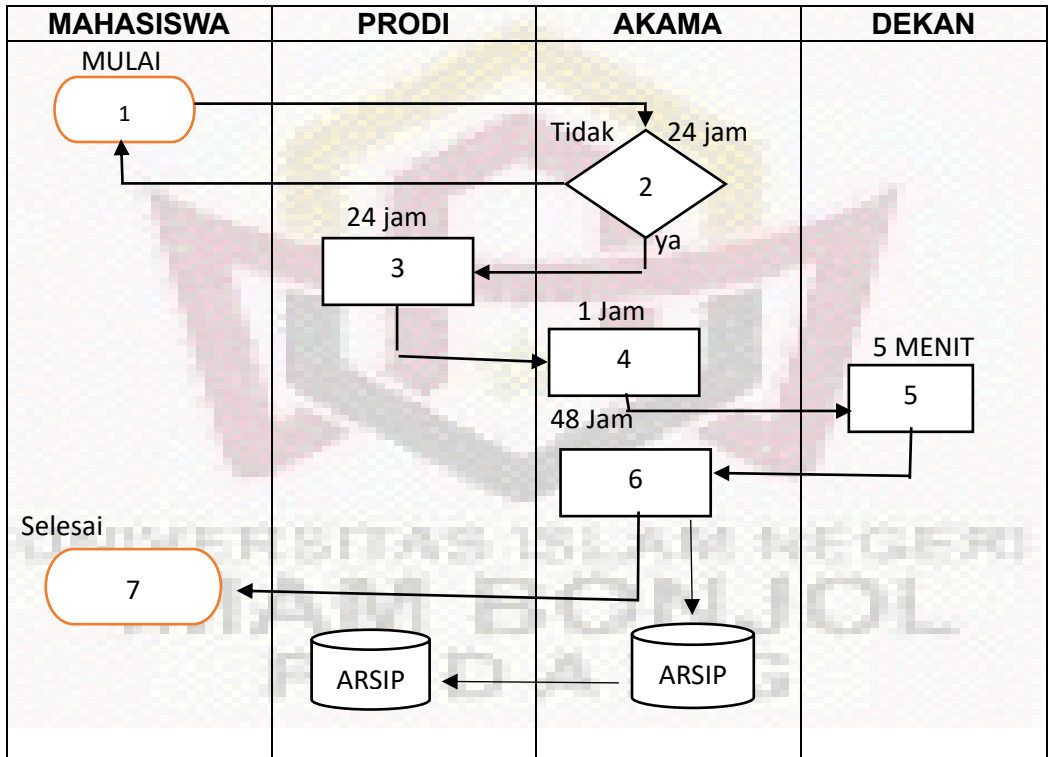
| MAHASISWA | PRODI | AKAMA | DEKAN |
|---|---|---|---|

MULAI

1

Tidak

24 jam

2

24 jam

ya

3

1 Jam

4

5 MENIT

5

48 Jam

6

Selesai

7

ARSIP

ARSIP

UNIVERSITAS ISLAM NEGERI
IMAM BONJOL
PADANG